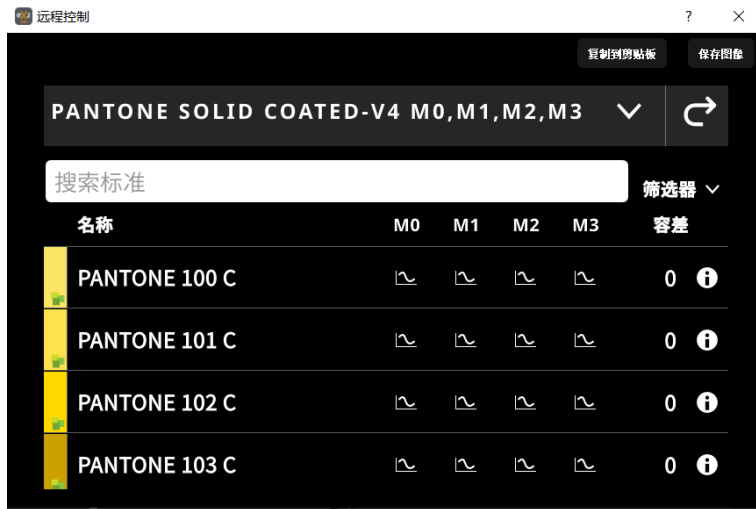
远程控制

?

复制到剪贴板

保存图像

PANTONE SOLID COATED-V4 M0,M1,M2,M3

搜索标准

筛选器

| 名称 | M0 | M1 | M2 | M3 | 容差 |
|---|---|---|---|---|---|
| PANTONE 100 C | | | | | 0 |
| PANTONE 101 C | | | | | 0 |
| PANTONE 102 C | | | | | 0 |
| PANTONE 103 C | | | | | 0 |